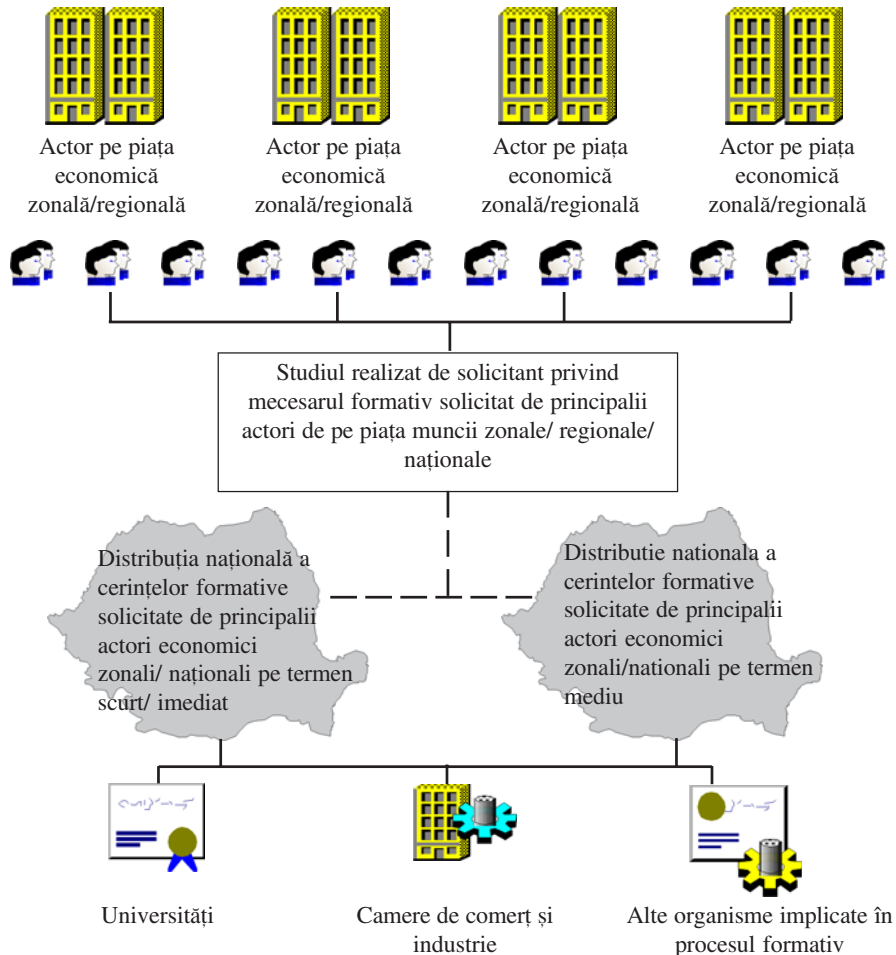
Actor pe piața economică zonală/regională

Actor pe piața economică zonală/regională

Actor pe piața economică zonală/regională

Actor pe piața economică zonală/regională

Studiul realizat de solicitant privind mecesarul formativ solicitat de principalii actori de pe piața muncii zonale/ regionale/ naționale

Distribuția națională a cerințelor formative solicitate de principalii actori economici zonali/ naționali pe termen scurt/ imediat

Distributie nationala a cerintelor formative solicitate de principalii actori economici zonali/nationali pe termen mediu

Universități

Camere de comerț și industrie

Alte organisme implicate în procesul formativ